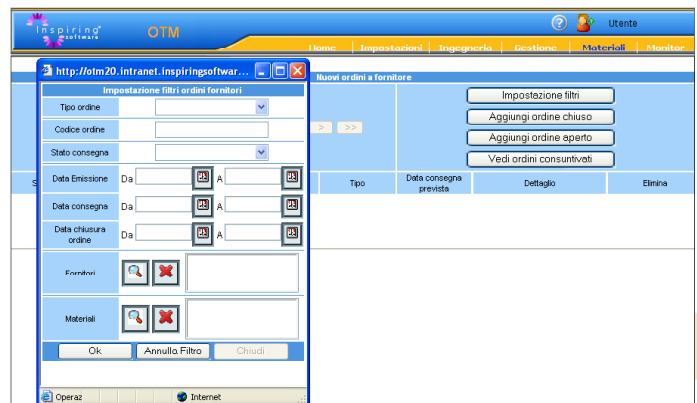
Inspiring software

OTM

Utente

Home | Impostazioni | Ingegneria | Gestione | Materiali | Monitor

http://otm20.intranet.inspiringsoftwar...

Impostazione filtri ordini fornitori

Tipo ordine

Codice ordine

Stato consegna

Data Emissione Da A

Data consegna Da A

Data chiusura ordine Da A

Fornitori

Materiali

Ok | Annullo Filtro | Chiudi

Operaz

Internet

Nuovi ordini a fornitore

> >>

Impostazione filtri

Aggiungi ordine chiuso

Aggiungi ordine aperto

Vedi ordini consuntivati

S

| Tipo | Data consegna prevista | Dettaglio | Elimina |
|---|---|---|---|